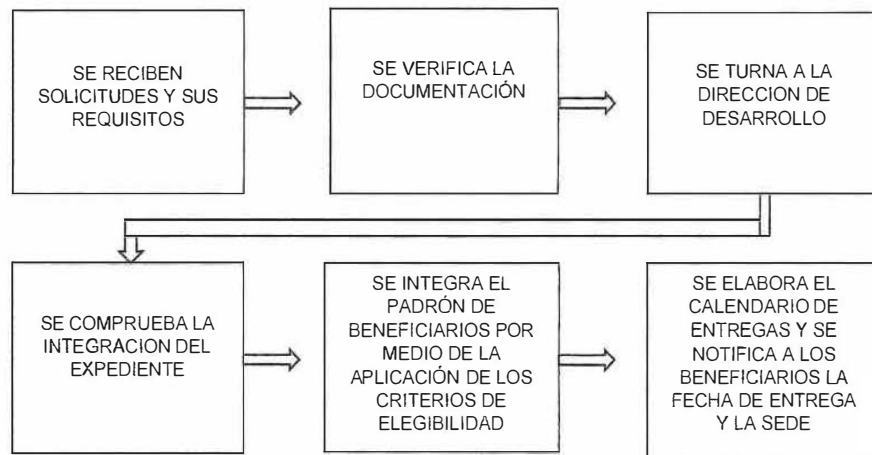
SE RECIBEN SOLICITUDES Y SUS REQUISITOS

SE VERIFICA LA DOCUMENTACIÓN

SE TURNA A LA DIRECCION DE DESARROLLO

SE COMPRUEBA LA INTEGRACION DEL EXPEDIENTE

SE INTEGRA EL PADRÓN DE BENEFICIARIOS POR MEDIO DE LA APLICACIÓN DE LOS CRITERIOS DE ELEGIBILIDAD

SE ELABORA EL CALENDARIO DE ENTREGAS Y SE NOTIFICA A LOS BENEFICIARIOS LA FECHA DE ENTREGA Y LA SEDE